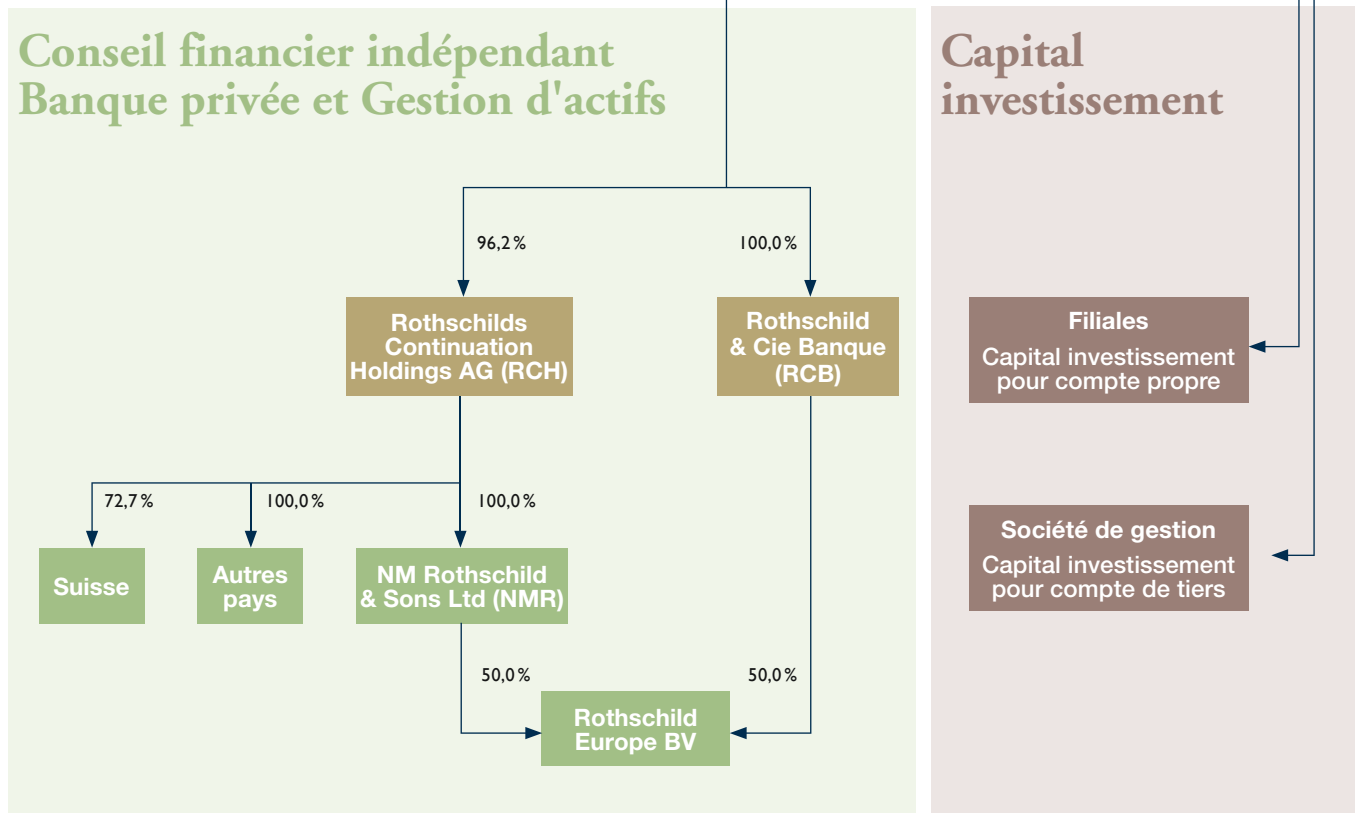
Conseil financier indépendant
Banque privée et Gestion d'actifs

Capital investissement

96,2 %

100,0 %

Rothschilds Continuation Holdings AG (RCH)

Rothschild & Cie Banque (RCB)

Filiales
Capital investissement pour compte propre

72,7 %

100,0 %

100,0 %

Suisse

Autres pays

NM Rothschild & Sons Ltd (NMR)

Société de gestion
Capital investissement pour compte de tiers

50,0 %

50,0 %

Rothschild Europe BV